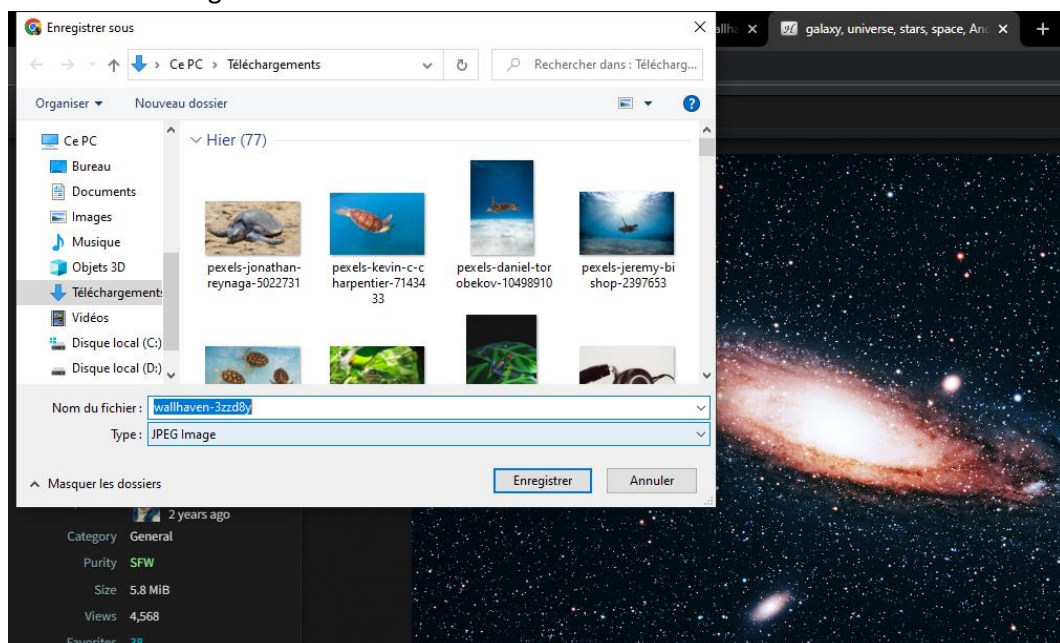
Enregistrer sous

Ce PC › Téléchargements

Rechercher dans : Télécharg...

Organiser ▾ Nouveau dossier

Ce PC
Bureau
Documents
Images
Musique
Objets 3D
Téléchargements
Vidéos
Disque local (C:)
Disque local (D:)

Hier (77)

pexels-jonathan-reynaga-5022731
pexels-kevin-c-charpentier-7143433
pexels-daniel-torobekov-10498910
pexels-jeremy-bishop-2397653

Nom du fichier : wallhaven-3zzd8y
Type : JPEG Image

Masquer les dossiers

Enregistrer Annuler

allha ×
galaxy, universe, stars, space, And ×
+

2 years ago
Category General
Purity SFW
Size 5.8 MiB
Views 4,568
Favorites 38